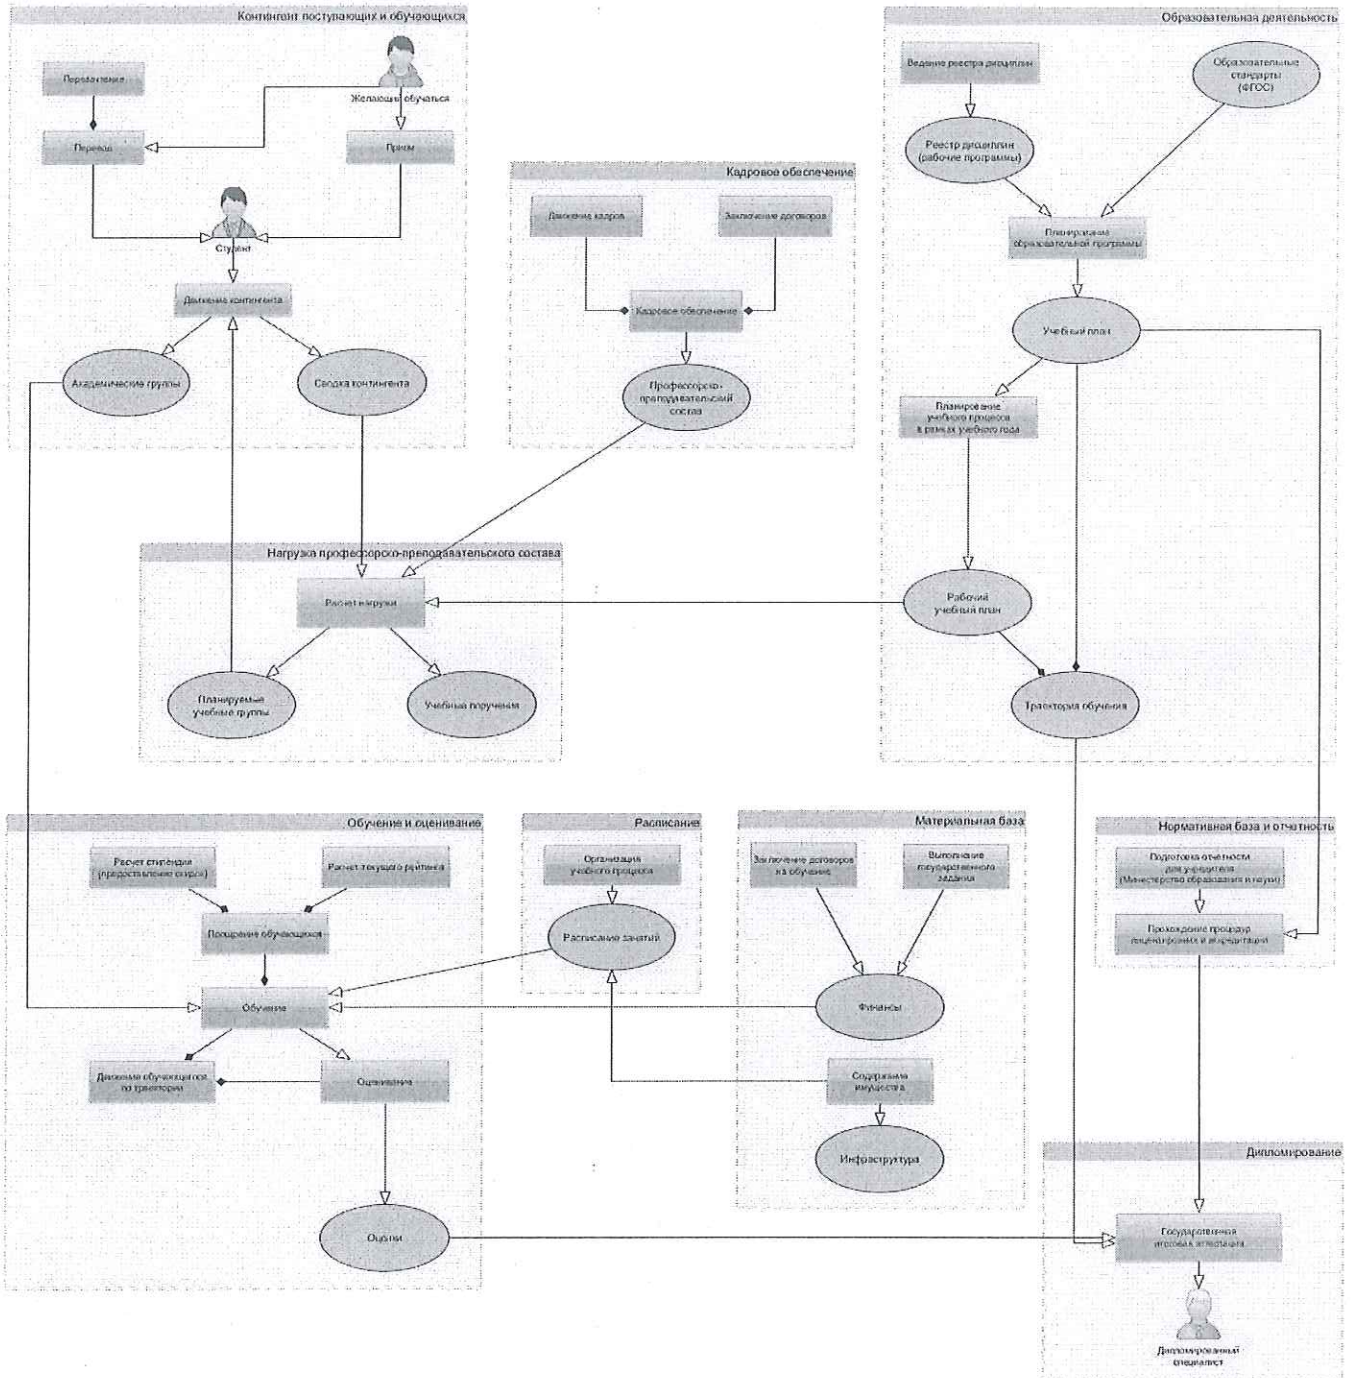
Контингент поступающих и обучающихся

Перезачисление

Желающий обучаться

Перевод

Прием

Студент

Движение контингента

Академические группы

Сводка контингента

Кадровое обеспечение

Движение кадров

Заключение договоров

Кадровое обеспечение

Профессорско-преподавательский состав

Образовательная деятельность

Ведение реестра дисциплин

Образовательные стандарты (ФГОС)

Реестр дисциплин (рабочие программы)

Планирование образовательной программы

Учебный план

Планирование учебного процесса в рамках учебного года

Нагрузка профессорско-преподавательского состава

Расчет нагрузки

Рабочий учебный план

Планируемые учебные группы

Учебные поручения

Траектория обучения

Обучение и оценивание

Расчет стипендии (предоставление скидок)

Расчет текущего рейтинга

Поощрение обучающихся

Обучение

Движение обучающихся по траектории

Оценивание

Оценки

Расписание

Организация учебного процесса

Расписание занятий

Материальная база

Заключение договоров на обучение

Выполнение государственного задания

Финансы

Содержание имущества

Инфраструктура

Нормативная база и отчетность

Подготовка отчетности для учредителя (Министерство образования и науки)

Прохождение процедур лицензирования и аккредитации

Дипломирование

Государственная итоговая аттестация

Дипломированный специалист